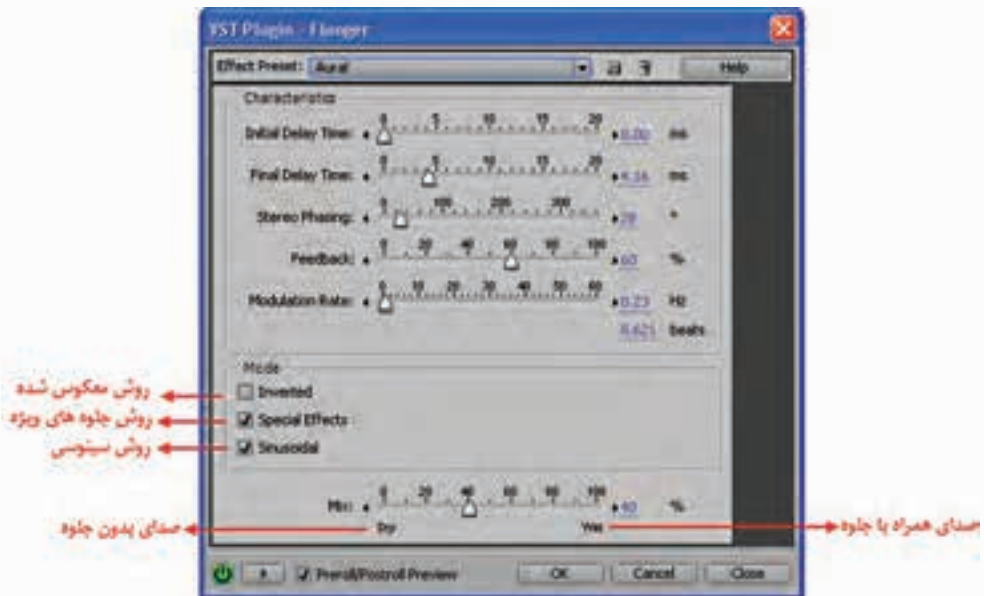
VST Plugin - Flanger

Effect Preset: Aural

Help

Characteristics

Initial Delay Time: 0 5 10 15 20 0.00 ms

Final Delay Time: 0 5 10 15 20 4.16 ms

Stereo Phasing: 0 100 200 300 28 °

Feedback: 0 20 40 60 80 100 60 %

Modulation Rate: 0 10 20 30 40 50 60 0.23 Hz

0.621 beats

Mode

روش معکوس شده

Inverted

روش جلوه های ویژه

Special Effects

روش سینوسی

Sinusoidal

Mix: 0 20 40 60 80 100 40 %

صدای بدون جلوه

Dry

Wet

صدای همراه با جلوه

Preroll/Postroll Preview

OK

Cancel

Close